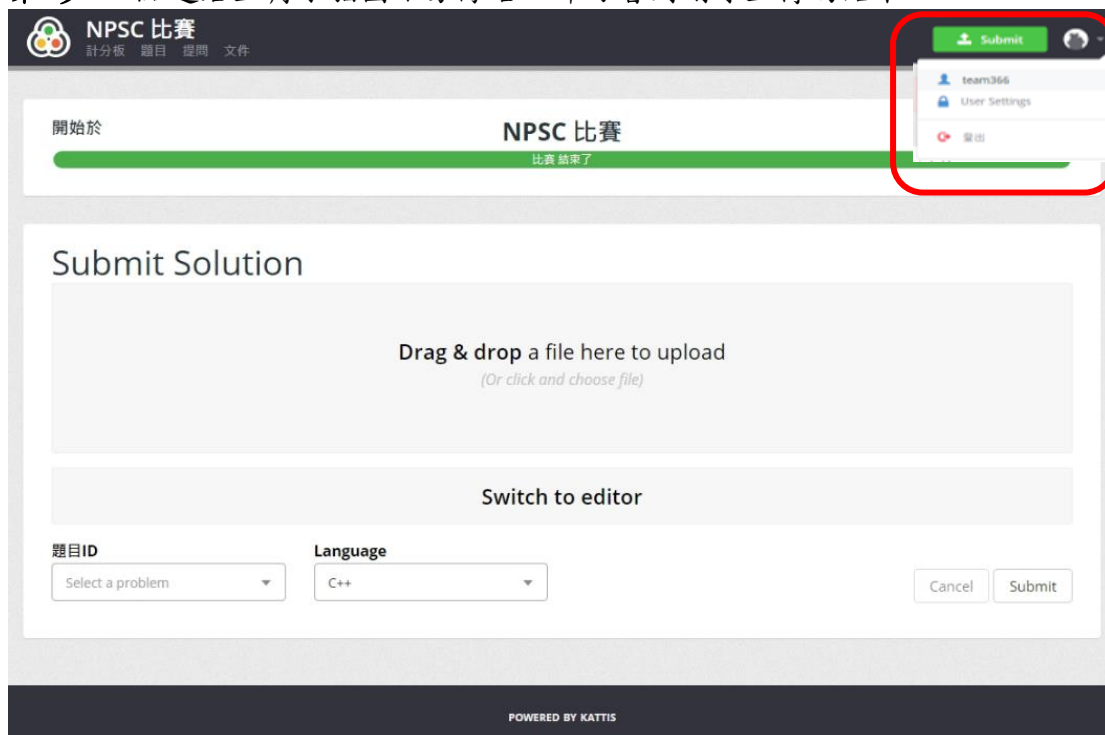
NPSC 比賽
計分板 題目 提問 文件

Submit

team366
User Settings
登出

開始於

NPSC 比賽

比賽 結束了

Submit Solution

**Drag & drop** a file here to upload
*(Or click and choose file)*

Switch to editor

題目ID
Select a problem

Language
C++

Cancel
Submit

POWERED BY KATTIS